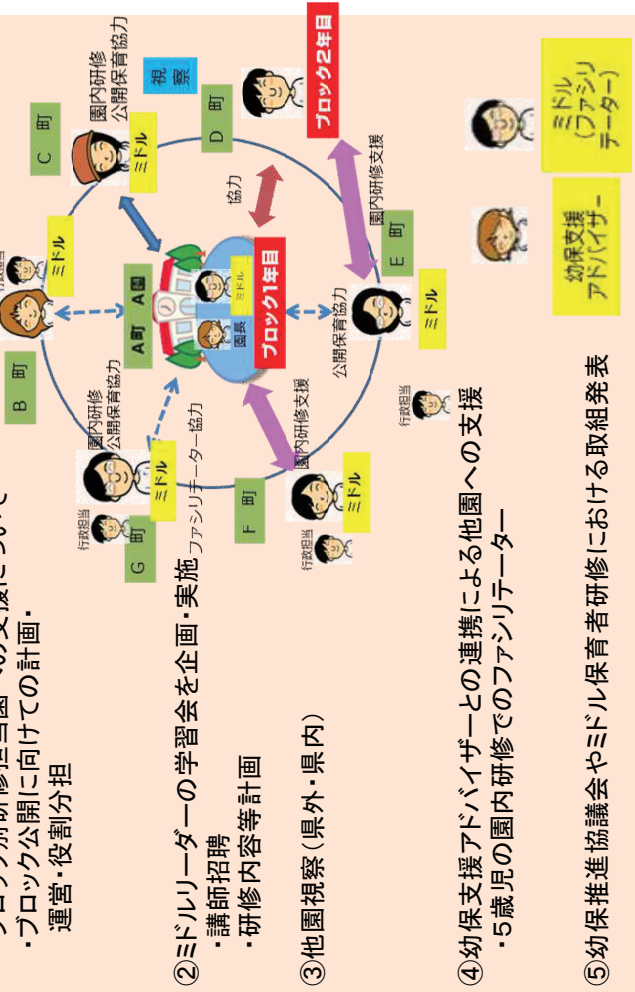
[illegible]への支援について
・ブロック公開に向けての計画・運営・役割分担

②ミドルリーダーの学習会を企画・実施
・講師招聘
・研修内容等計画

③他園視察（県外・県内）

④幼保支援アドバイザーとの連携による他園への支援
・5歳児の園内研修でのファシリテーター

⑤幼保推進協議会やミドル保育者研修における取組発表

ブロック2年目
ブロック1年目
視察
C 町
D 町
B 町
E 町
F 町
G 町
A町
A園
園長
ミドル
ミドル
ミドル
ミドル
ミドル
ミドル
ミドル
ミドル
園内研修
公開保育協力
園内研修
公開保育協力
園内研修支援
協力
公開保育協力
園内研修支援
ファシリテーター協力
行政担当
行政担当
行政担当
行政担当
行政担当
ミドル（ファシリテーター）
幼保支援アドバイザー